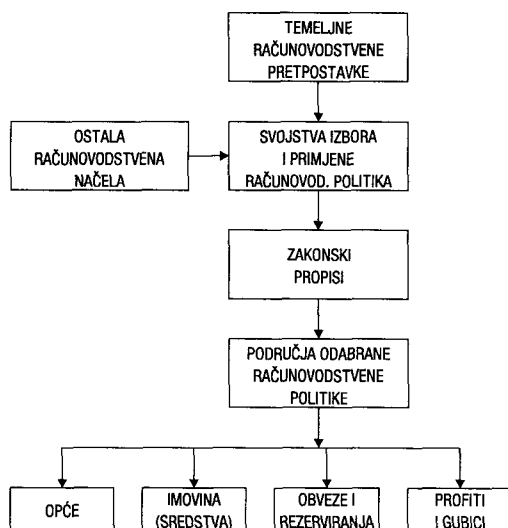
TEMELJNE RAČUNOVODSTVENE PRETPOSTAVKE

OSTALA RAČUNOVODSTVENA NAČELA

SVOJSTVA IZBORA I PRIMJENE RAČUNOVOD. POLITIKA

ZAKONSKI PROPISI

PODRUČJA ODABRANE RAČUNOVODSTVENE POLITIKE

OPĆE

IMOVINA (SREDSTVA)

OBVEZE I REZERVIRANJA

PROFITI I GUBICI